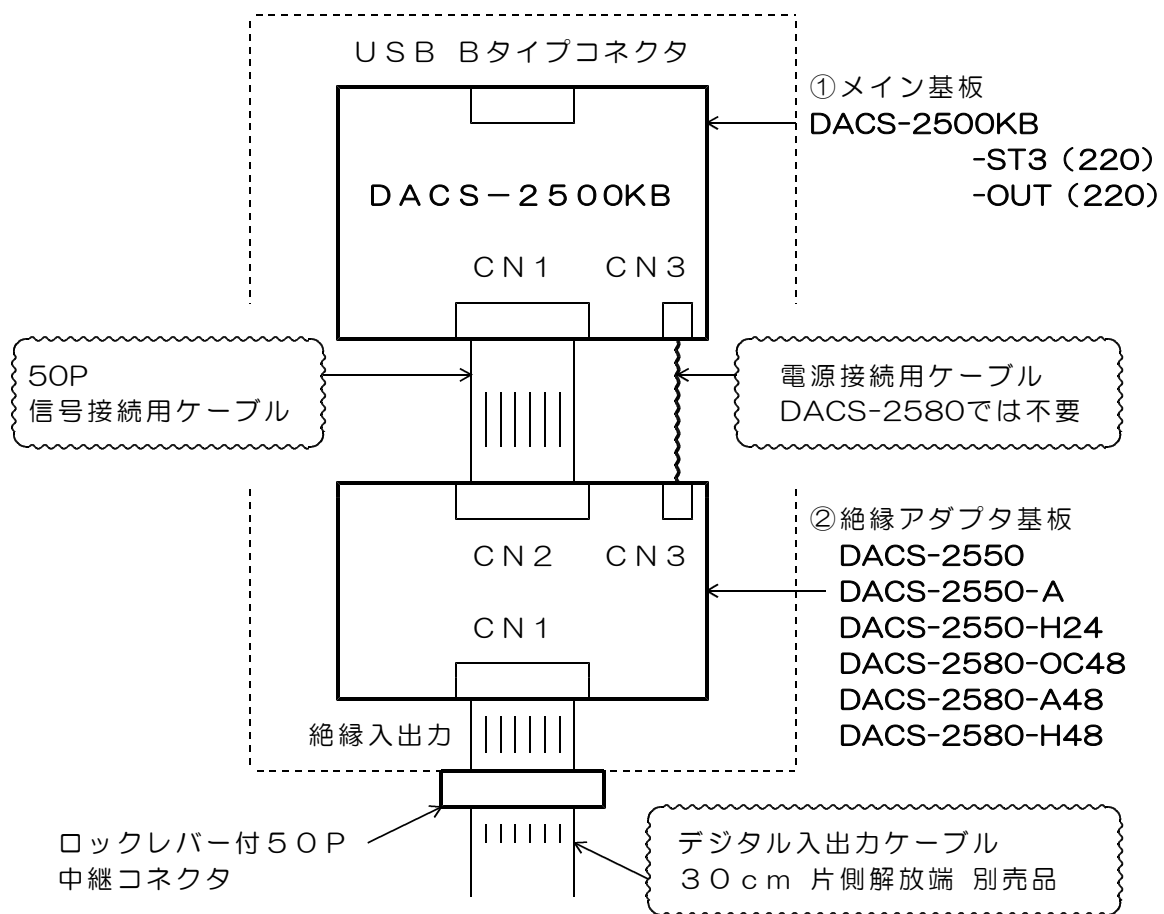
USB Bタイプコネクタ

①メイン基板
DACS-2500KB
-ST3（220）
-OUT（220）

DACS−2500KB

CN1 CN3

50P
信号接続用ケーブル

電源接続用ケーブル
DACS-2580では不要

②絶縁アダプタ基板
DACS-2550
DACS-2550-A
DACS-2550-H24
DACS-2580-OC48
DACS-2580-A48
DACS-2580-H48

CN2 CN3

CN1

絶縁入出力

ロックレバー付50P
中継コネクタ

デジタル入出力ケーブル
30cm 片側解放端 別売品